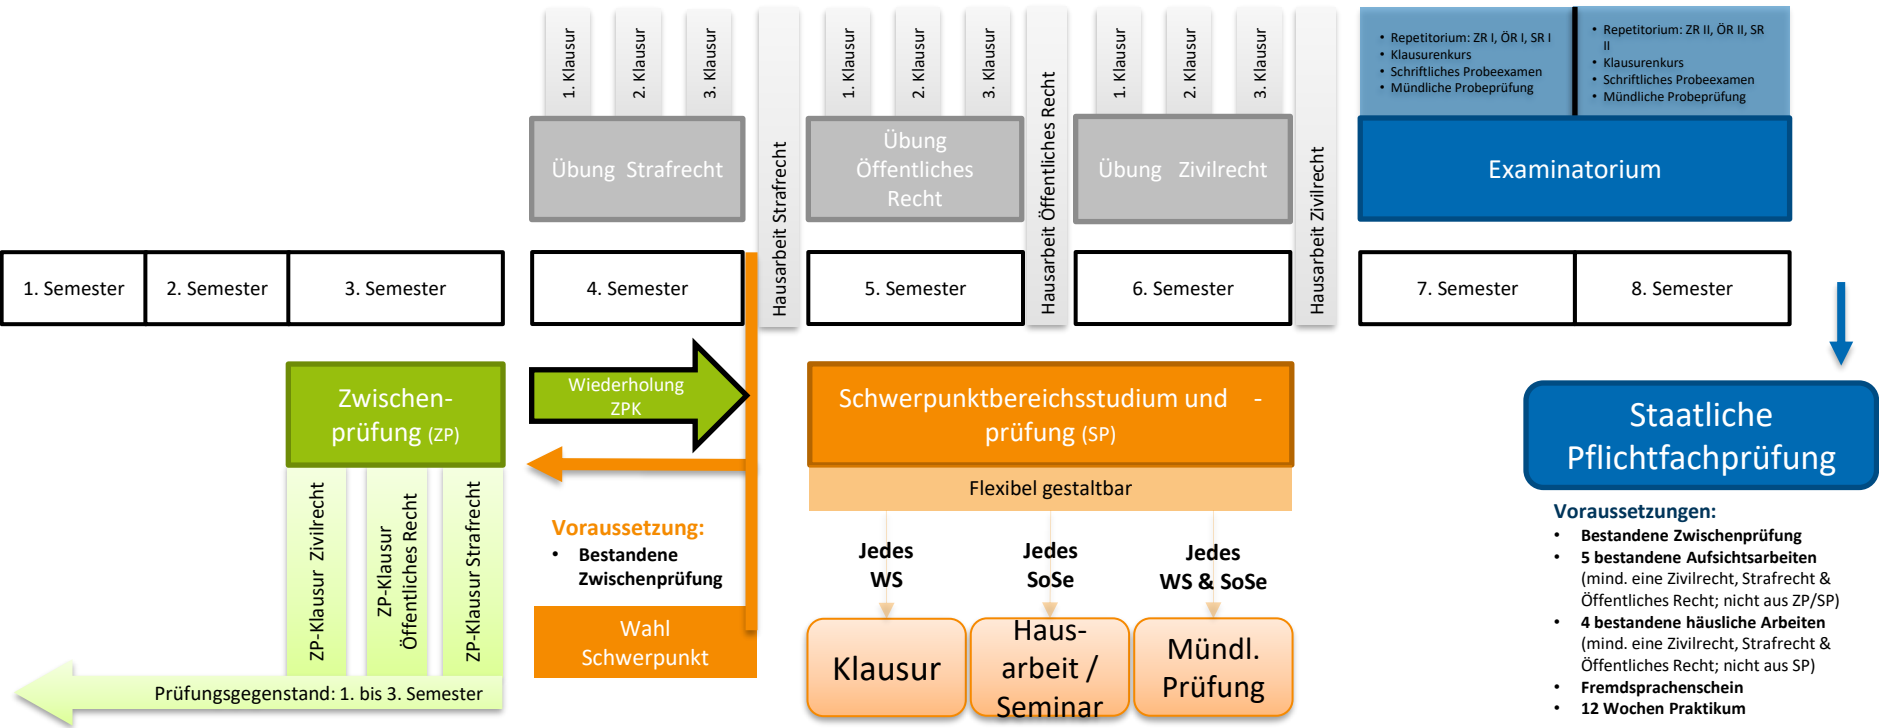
1. Klausur
2. Klausur
3. Klausur
Übung Strafrecht
Hausarbeit Strafrecht
1. Klausur
2. Klausur
3. Klausur
Übung Öffentliches Recht
Hausarbeit Öffentliches Recht
1. Klausur
2. Klausur
3. Klausur
Übung Zivilrecht
Hausarbeit Zivilrecht

- Repetitorium: ZR I, ÖR I, SR I
- Klausurenkurs
- Schriftliches Probeexamen
- Mündliche Probeprüfung

- Repetitorium: ZR II, ÖR II, SR II
- Klausurenkurs
- Schriftliches Probeexamen
- Mündliche Probeprüfung

Examinatorium

| 1. Semester | 2. Semester | 3. Semester | 4. Semester | 5. Semester | 6. Semester | 7. Semester | 8. Semester |
|---|---|---|---|---|---|---|---|

Zwischenprüfung (ZP)

ZP-Klausur Zivilrecht
ZP-Klausur Öffentliches Recht
ZP-Klausur Strafrecht

Prüfungsgegenstand: 1. bis 3. Semester

Wiederholung ZPK

Voraussetzung:
- Bestandene Zwischenprüfung

Wahl Schwerpunkt

Schwerpunktbereichsstudium und -prüfung (SP)

Flexibel gestaltbar

Jedes WS
Jedes SoSe
Jedes WS & SoSe

Klausur
Hausarbeit / Seminar
Mündl. Prüfung

Staatliche Pflichtfachprüfung

Voraussetzungen:
- Bestandene Zwischenprüfung
- 5 bestandene Aufsichtsarbeiten (mind. eine Zivilrecht, Strafrecht & Öffentliches Recht; nicht aus ZP/SP)
- 4 bestandene häusliche Arbeiten (mind. eine Zivilrecht, Strafrecht & Öffentliches Recht; nicht aus SP)
- Fremdsprachenschein
- 12 Wochen Praktikum